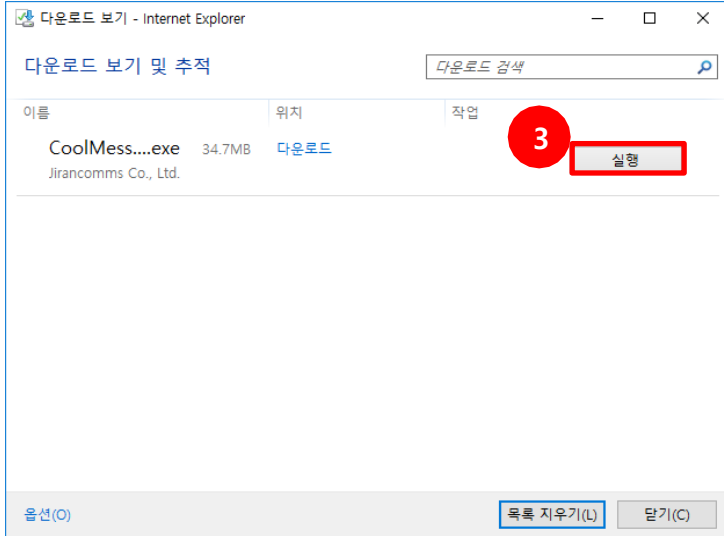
다운로드 보기 - Internet Explorer

다운로드 보기 및 추적

다운로드 검색

| 이름 | 위치 | 작업 |
|---|---|---|
| CoolMess....exe 34.7MB Jirancomms Co., Ltd. | 다운로드 | 실행 |

3

옵션(O)

목록 지우기(L)

닫기(C)